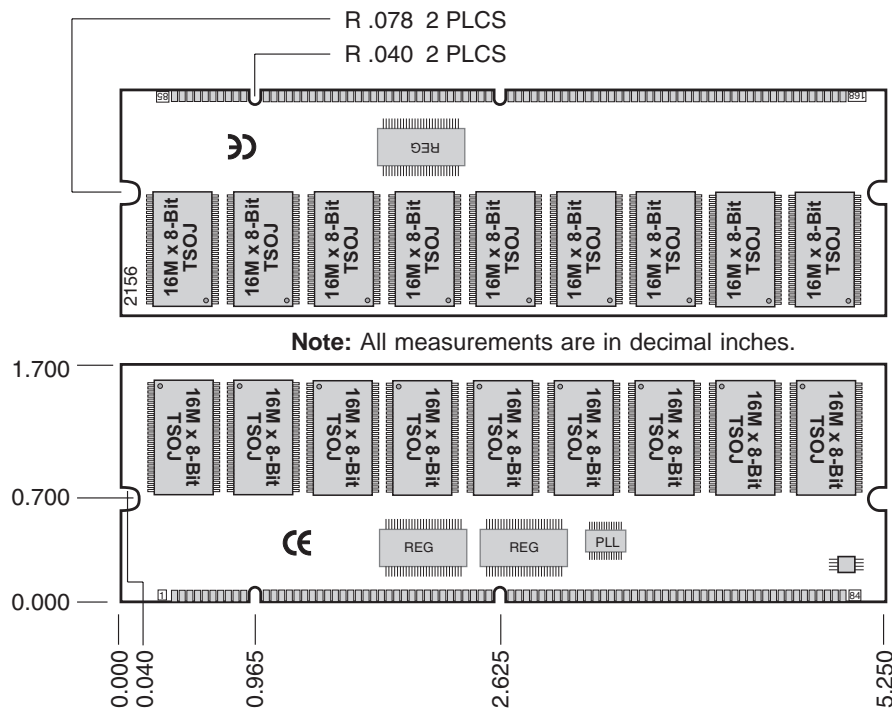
R .078 2 PLCS
R .040 2 PLCS

85
168

CE
REG

16M x 8-Bit TSOJ
16M x 8-Bit TSOJ
16M x 8-Bit TSOJ
16M x 8-Bit TSOJ
16M x 8-Bit TSOJ
16M x 8-Bit TSOJ
16M x 8-Bit TSOJ
16M x 8-Bit TSOJ
16M x 8-Bit TSOJ

2156

**Note:** All measurements are in decimal inches.

1.700
16M x 8-Bit TSOJ
16M x 8-Bit TSOJ
16M x 8-Bit TSOJ
16M x 8-Bit TSOJ
16M x 8-Bit TSOJ
16M x 8-Bit TSOJ
16M x 8-Bit TSOJ
16M x 8-Bit TSOJ
16M x 8-Bit TSOJ

0.700
CE
REG
REG
PLL

0.000
1
84

0.000
0.040
0.965
2.625
5.250